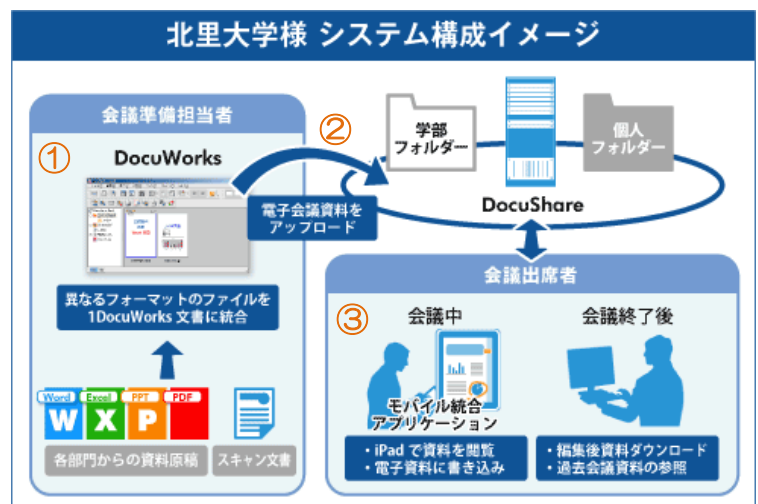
北里大学様 システム構成イメージ

会議準備担当者

①

DocuWorks

異なるフォーマットのファイルを 1DocuWorks 文書に統合

Word W

Excel X

PPT P

PDF

各部門からの資料原稿

スキャン文書

②

電子会議資料をアップロード

学部フォルダー

個人フォルダー

DocuShare

会議出席者

③

会議中

モバイル統合アプリケーション

・iPad で資料を閲覧
・電子資料に書き込み

会議終了後

・編集後資料ダウンロード
・過去会議資料の参照